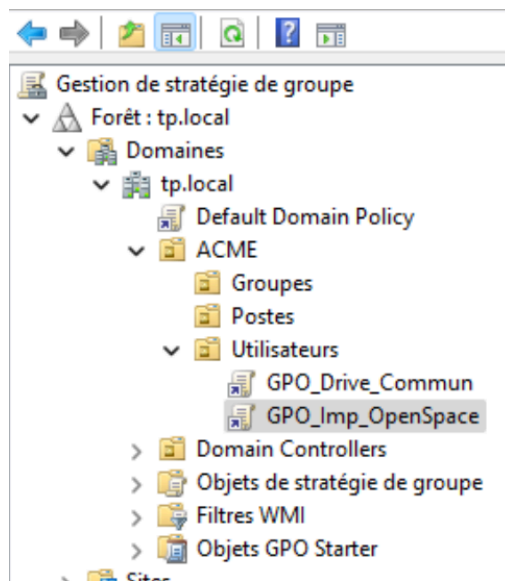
Gestion de stratégie de groupe
Forêt : tp.local
Domaines
tp.local
Default Domain Policy
ACME
Groupes
Postes
Utilisateurs
GPO_Drive_Commun
GPO_Imp_OpenSpace
Domain Controllers
Objets de stratégie de groupe
Filtres WMI
Objets GPO Starter
Sites